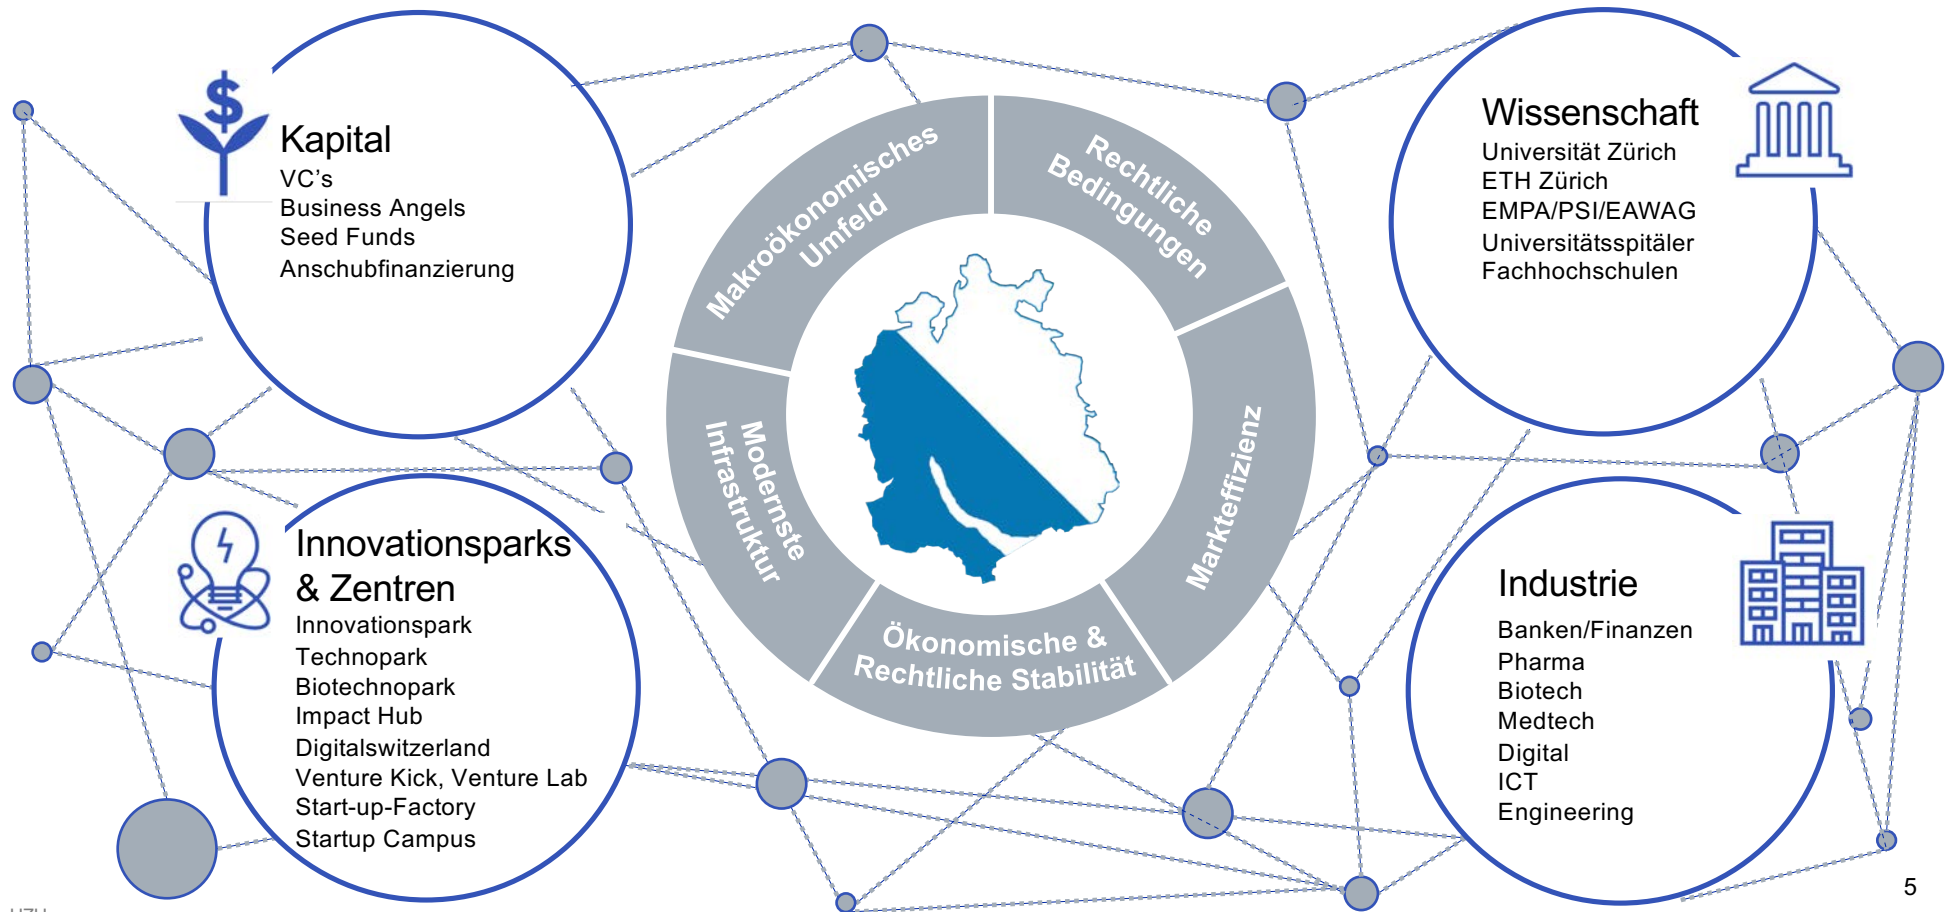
Kapital
VC's
Business Angels
Seed Funds
Anschubfinanzierung

Makroökonomisches Umfeld

Rechtliche Bedingungen

Wissenschaft
Universität Zürich
ETH Zürich
EMPA/PSI/EAWAG
Universitätsspitäler
Fachhochschulen

Modernste Infrastruktur

Markteffizienz

Ökonomische & Rechtliche Stabilität

Innovationsparks & Zentren
Innovationspark
Technopark
Biotechnopark
Impact Hub
Digitalswitzerland
Venture Kick, Venture Lab
Start-up-Factory
Startup Campus

Industrie
Banken/Finanzen
Pharma
Biotech
Medtech
Digital
ICT
Engineering

5